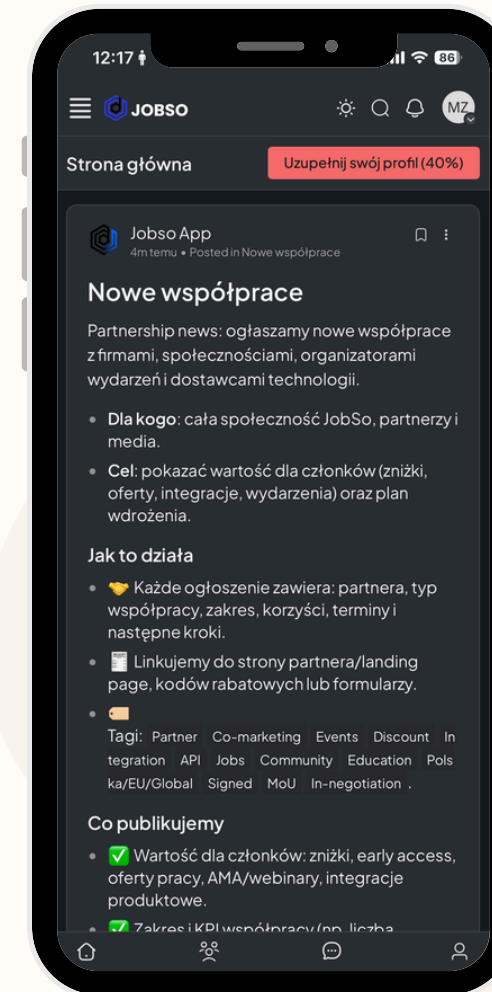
12:17 86

JOBSO

MZ

Strona główna

Uzupełnij swój profil (40%)

Jobso App
4m temu • Posted in Nowe współprace

Nowe współprace

Partnership news: ogłaszamy nowe współprace z firmami, społecznościami, organizatorami wydarzeń i dostawcami technologii.

- **Dla kogo**: cała społeczność JobSo, partnerzy i media.
- **Cel**: pokazać wartość dla członków (zniżki, oferty, integracje, wydarzenia) oraz plan wdrożenia.

Jak to działa

- 🤝 Każde ogłoszenie zawiera: partnera, typ współpracy, zakres, korzyści, terminy i następne kroki.
- 🧾 Linkujemy do strony partnera/landing page, kodów rabatowych lub formularzy.
- 🏷️ Tagi: Partner Co-marketing Events Discount Integration API Jobs Community Education Polska/EU/Global Signed MoU In-negotiation .

Co publikujemy

- ✅ Wartość dla członków: zniżki, early access, oferty pracy, AMA/webinary, integracje produktowe.
- ✅ Zakres i KPI współpracy (np. liczba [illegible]